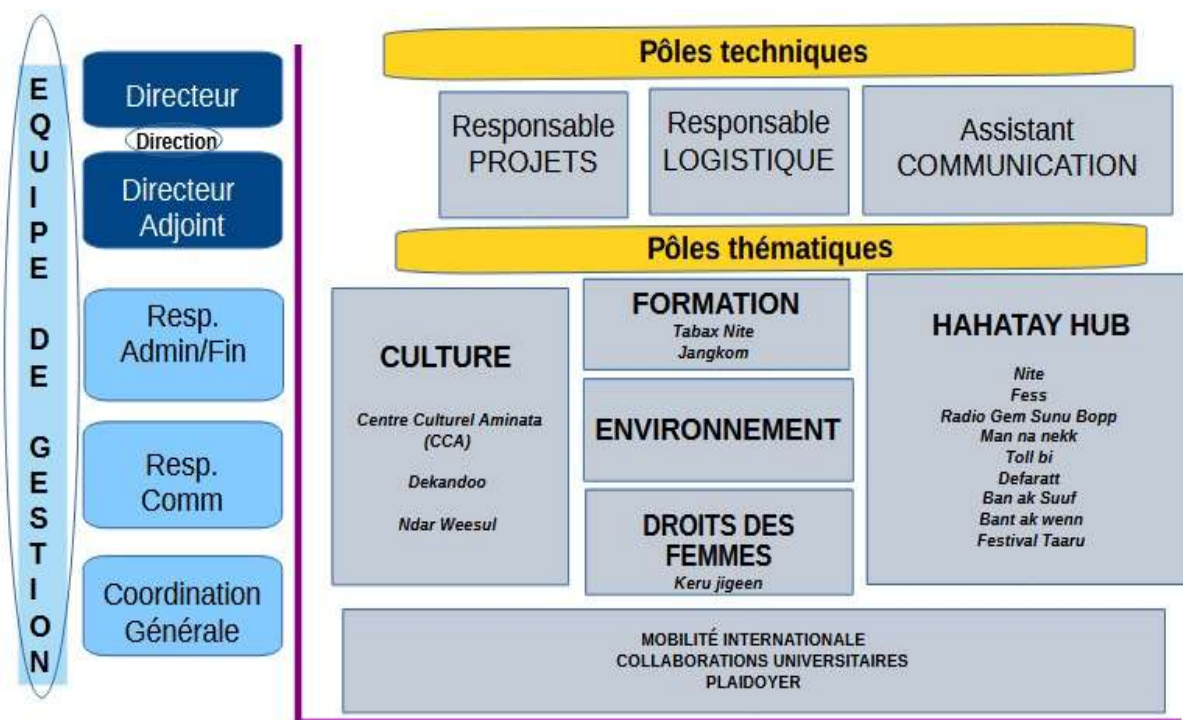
EQUIPE DE GESTION

Directeur

Direction

Directeur Adjoint

Resp. Admin/Fin

Resp. Comm

Coordination Générale

Pôles techniques

Responsable PROJETS

Responsable LOGISTIQUE

Assistant COMMUNICATION

Pôles thématiques

CULTURE

Centre Culturel Aminata (CCA)

Dekandoo

Ndar Weesul

FORMATION
Tabax Nite
Jangkom

ENVIRONNEMENT

DROITS DES FEMMES
Keru jigeen

HAHATAY HUB

Nite
Fess
Radio Gem Sunu Bopp
Man na nekk
Toll bi
Defaratt
Ban ak Suuf
Bant ak wenn
Festival Taaru

MOBILITÉ INTERNATIONALE
COLLABORATIONS UNIVERSITAIRES
PLAIDOYER